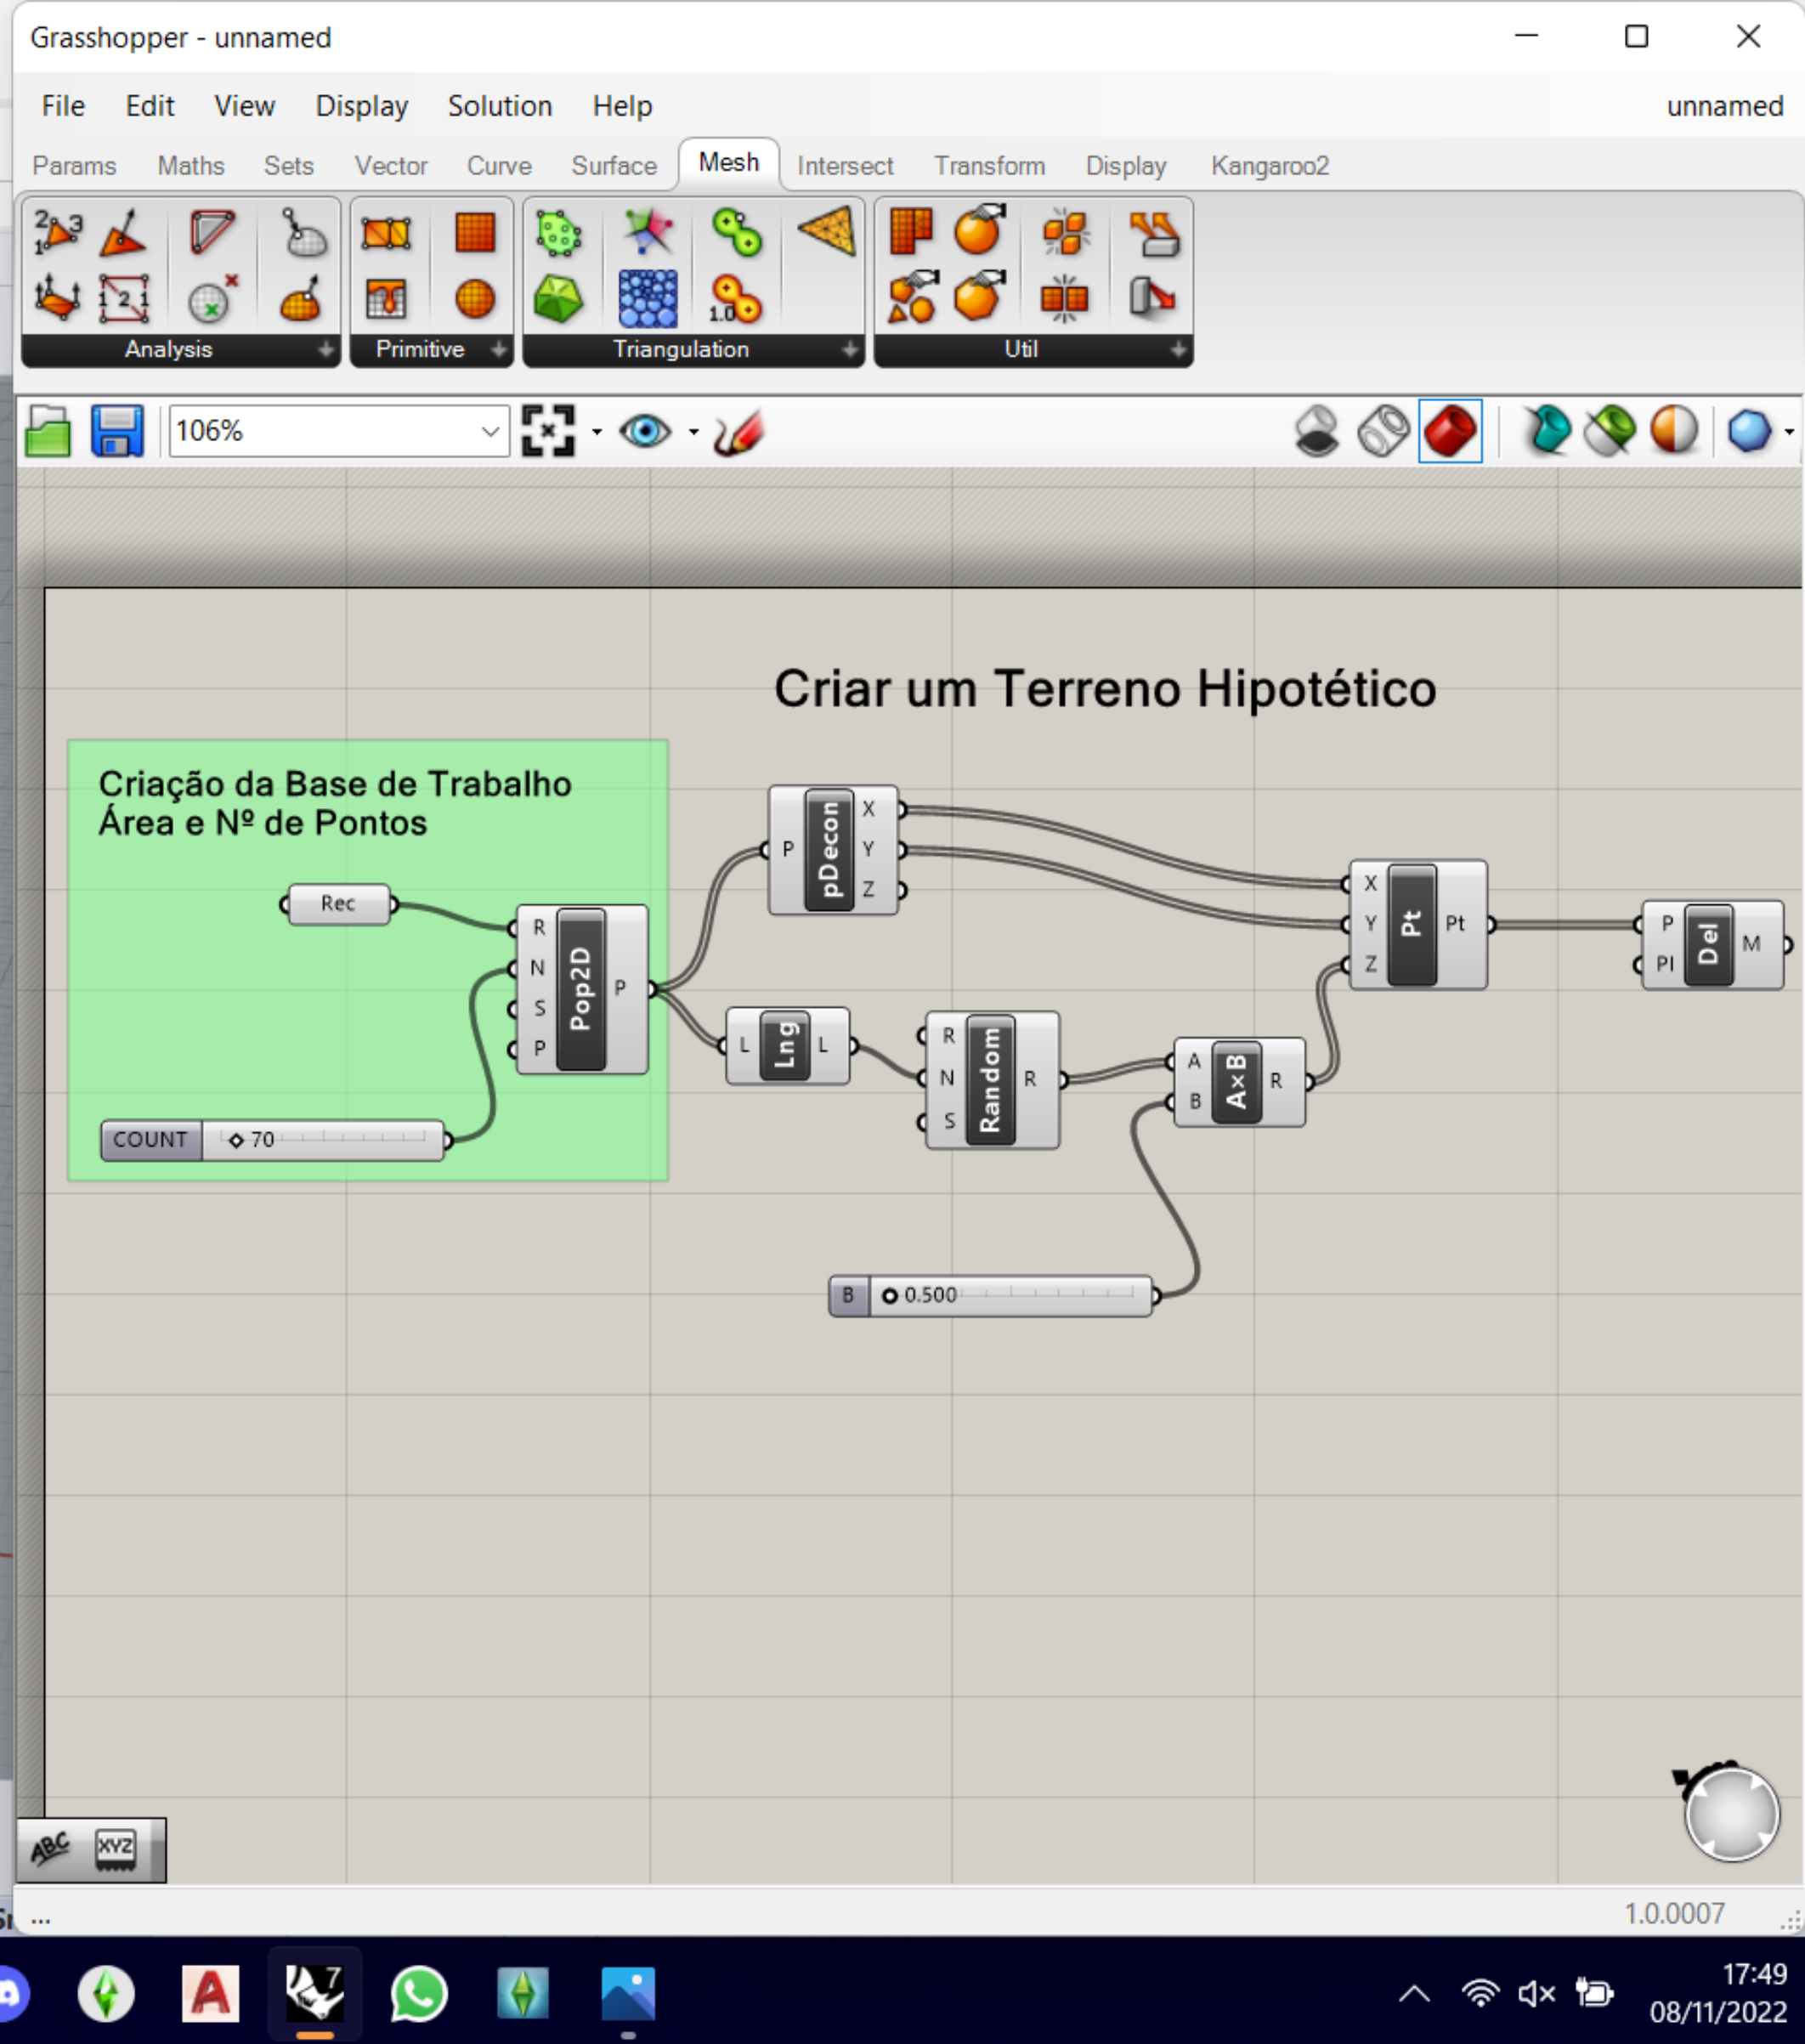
Grasshopper - unnamed

File Edit View Display Solution Help unnamed

Params Maths Sets Vector Curve Surface Mesh Intersect Transform Display Kangaroo2

Analysis Primitive Triangulation Util

106%

Criar um Terreno Hipotético

Criação da Base de Trabalho
Área e Nº de Pontos

Rec

R N S P Pop2D P

COUNT 70

P pDecon X Y Z

L Lng L

R N S Random R

A B AxB R

X Y Z Pt Pt

P PI Del M

B 0.500

...

1.0.0007

17:49
08/11/2022